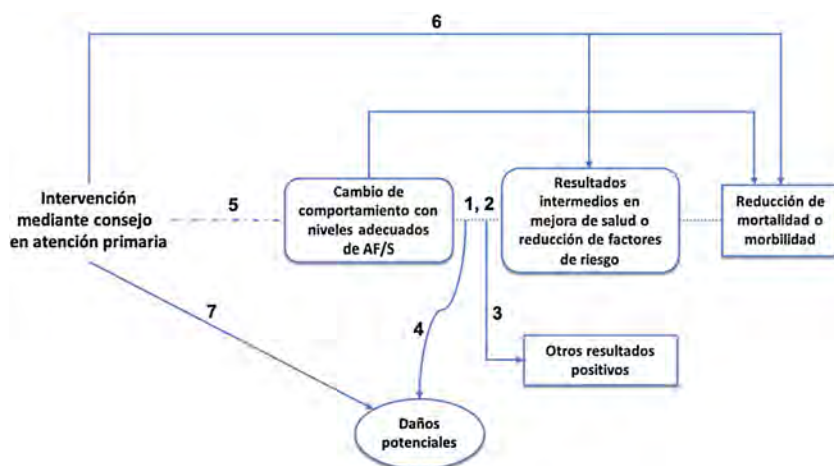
6

Intervención mediante consejo en atención primaria

5

Cambio de comportamiento con niveles adecuados de AF/S

1, 2

Resultados intermedios en mejora de salud o reducción de factores de riesgo

Reducción de mortalidad o morbilidad

7

4

3

Otros resultados positivos

Daños potenciales